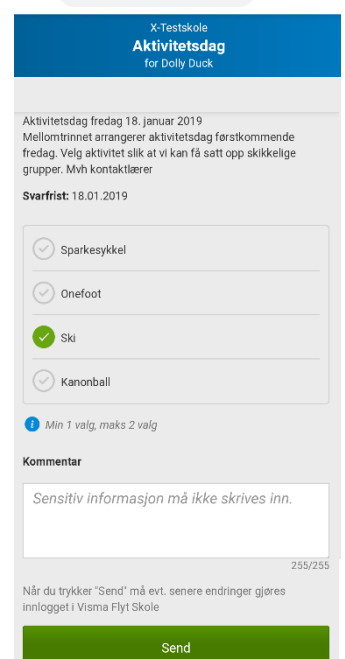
X-Testskole
Aktivitetsdag
for Dolly Duck

Aktivitetsdag fredag 18. januar 2019
Mellomtrinnet arrangerer aktivitetsdag førstkommende fredag. Velg aktivitet slik at vi kan få satt opp skikkelige grupper. Mvh kontaktlærer

Svarfrist: 18.01.2019

Sparkesykkel

Onefoot

Ski

Kanonball

Min 1 valg, maks 2 valg

Kommentar

Sensitiv informasjon må ikke skrives inn.

255/255

Når du trykker "Send" må evt. senere endringer gjøres innlogget i Visma Flyt Skole

Send